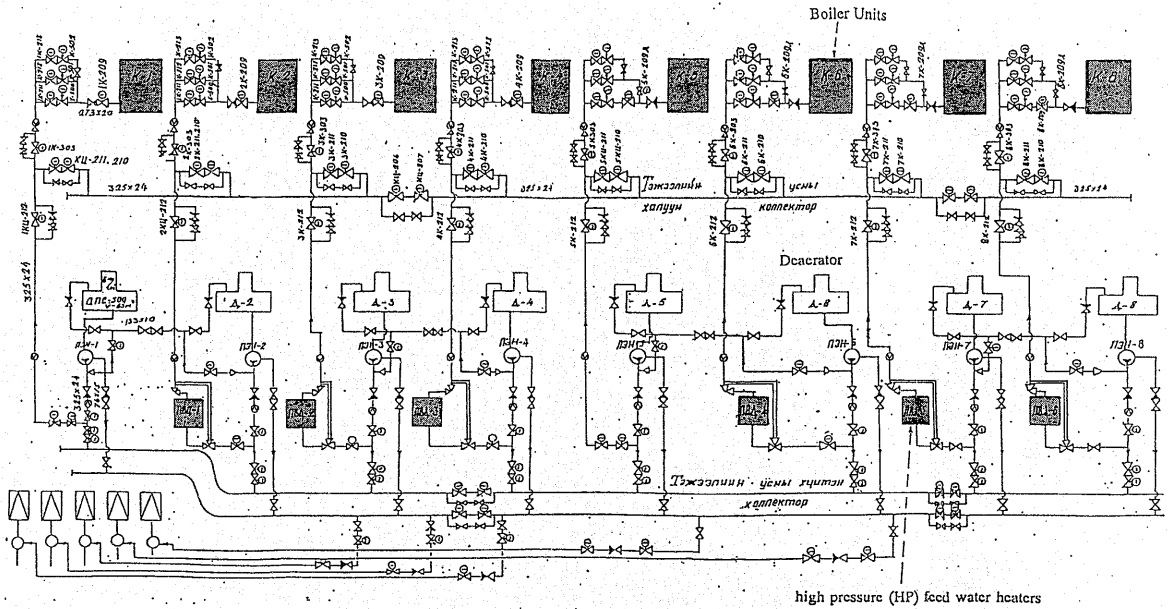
Boiler Units

Deacrator

high pressure (HP) feed water heaters

К-1

К-2

К-3

К-4

К-5

К-6

К-7

К-8

1К-209

2К-209

3К-209

4К-209

5К-209

6К-209

7К-209

1К-303

КЦ-211, 210

325×24

Тэжээлийн

халуун

усны

коллектор

Д-2

Д-3

Д-4

Д-5

Д-6

Д-7

Д-8

ДПС-209

ПЭН-1

ПЭН-2

ПЭН-3

ПЭН-4

ПЭН-5

ПЭН-6

ПЭН-7

ПЭН-8

ПВД-1

ПВД-2

ПВД-3

ПВД-4

ПВД-5

ПВД-6

Тэжээлийн усны хүйтэн

коллектор

1КЦ-212

2КЦ-212

3К-212

4К-212

5К-212

6К-212

7К-212

8К-212

325×24